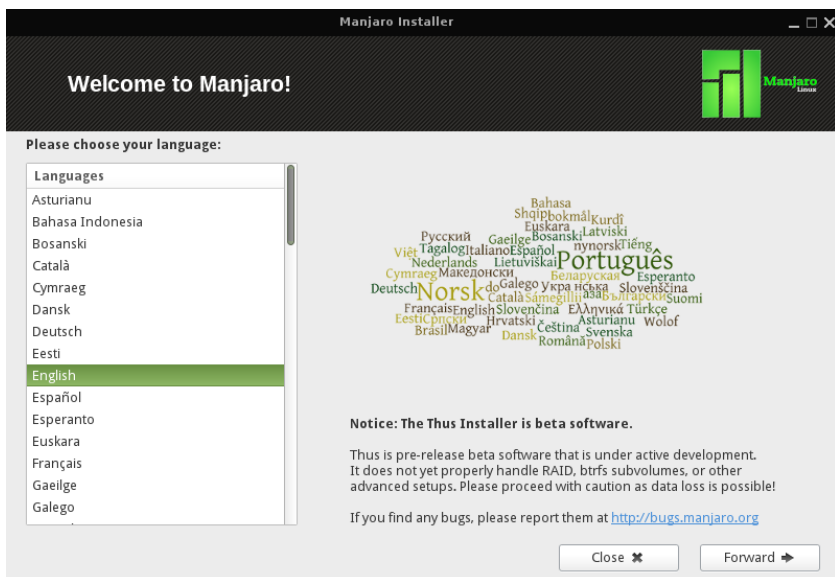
Manjaro Installer

Welcome to Manjaro!

Manjaro
Linux

Please choose your language:

Languages
Asturianu
Bahasa Indonesia
Bosanski
Català
Cymraeg
Dansk
Deutsch
Eesti
English
Español
Esperanto
Euskara
Français
Gaeilge
Galego

Bahasa Shqip bokmål Kurdî Euskara Latviski Русский Gaeilge Bosanski nynorsk Tiếng Việt Tagalog Italiano Español Português Nederlands Lietuviškai Cymraeg Македонски Беларуская Esperanto Deutsch Norsk Galego Українська Slovenščina Català Sámegillii Български Suomi Français English Slovenčina Ελληνικά Türkçe Eesti Српски Hrvatski Asturianu Wolof Brasil Magyar Čeština Svenska Dansk Română Polski

Notice: The Thus Installer is beta software.

Thus is pre-release beta software that is under active development. It does not yet properly handle RAID, btrfs subvolumes, or other advanced setups. Please proceed with caution as data loss is possible!

If you find any bugs, please report them at http://bugs.manjaro.org

Close ✖
Forward ➔